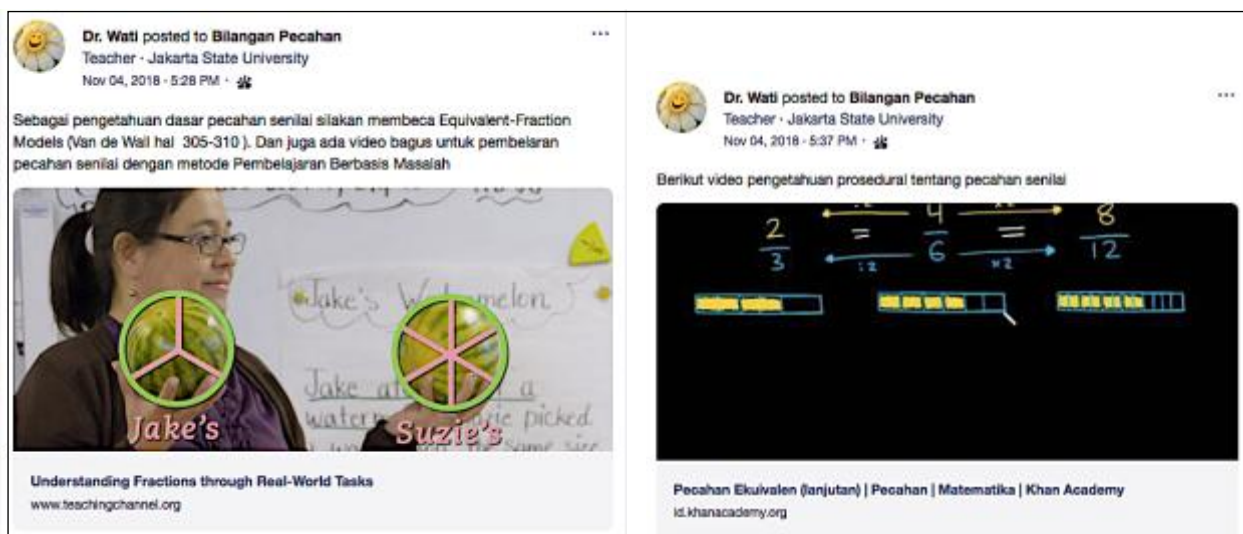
Dr. Wati posted to Bilangan Pecahan
Teacher · Jakarta State University
Nov 04, 2018 · 5:28 PM ·

Sebagai pengetahuan dasar pecahan senilai silakan membeca Equivalent-Fraction Models (Van de Wall hal 305-310 ). Dan juga ada video bagus untuk pembelaran pecahan senilai dengan metode Pembelajaran Berbasis Masalah

Jake's Watermelon
Jake ate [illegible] a watermelon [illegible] Suzie picked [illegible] the same size
Jake's
Suzie's

Understanding Fractions through Real-World Tasks
www.teachingchannel.org

Dr. Wati posted to Bilangan Pecahan
Teacher · Jakarta State University
Nov 04, 2018 · 5:37 PM ·

Berikut video pengetahuan prosedural tentang pecahan senilai

$\frac{2}{3} = \frac{4}{6} = \frac{8}{12}$
÷2
×2

Pecahan Ekuivalen (lanjutan) | Pecahan | Matematika | Khan Academy
id.khanacademy.org